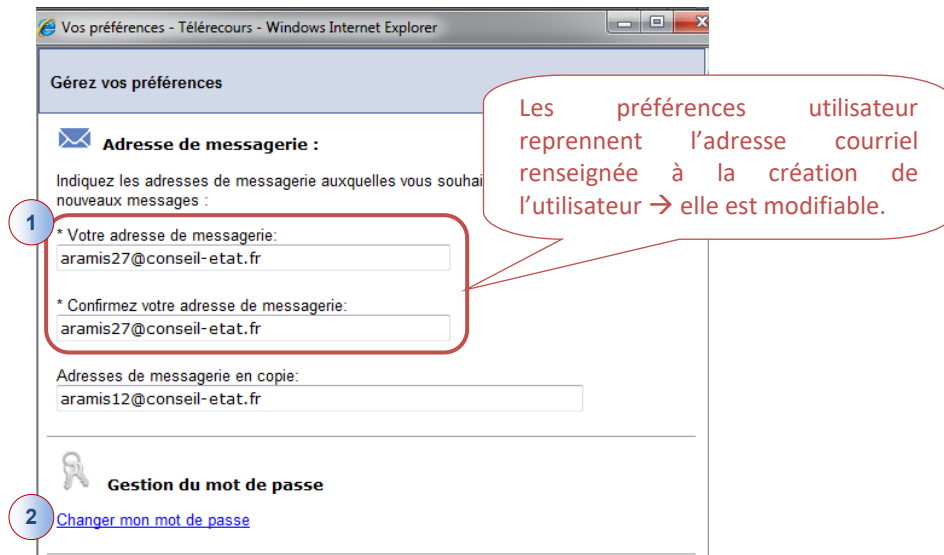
Vos préférences - Télérecours - Windows Internet Explorer

Gérez vos préférences

Les préférences utilisateur reprennent l'adresse courriel renseignée à la création de l'utilisateur → elle est modifiable.

Adresse de messagerie :

Indiquez les adresses de messagerie auxquelles vous souhai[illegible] nouveaux messages :

1

* Votre adresse de messagerie:

aramis27@conseil-etat.fr

* Confirmez votre adresse de messagerie:

aramis27@conseil-etat.fr

Adresses de messagerie en copie:

aramis12@conseil-etat.fr

Gestion du mot de passe

2

Changer mon mot de passe